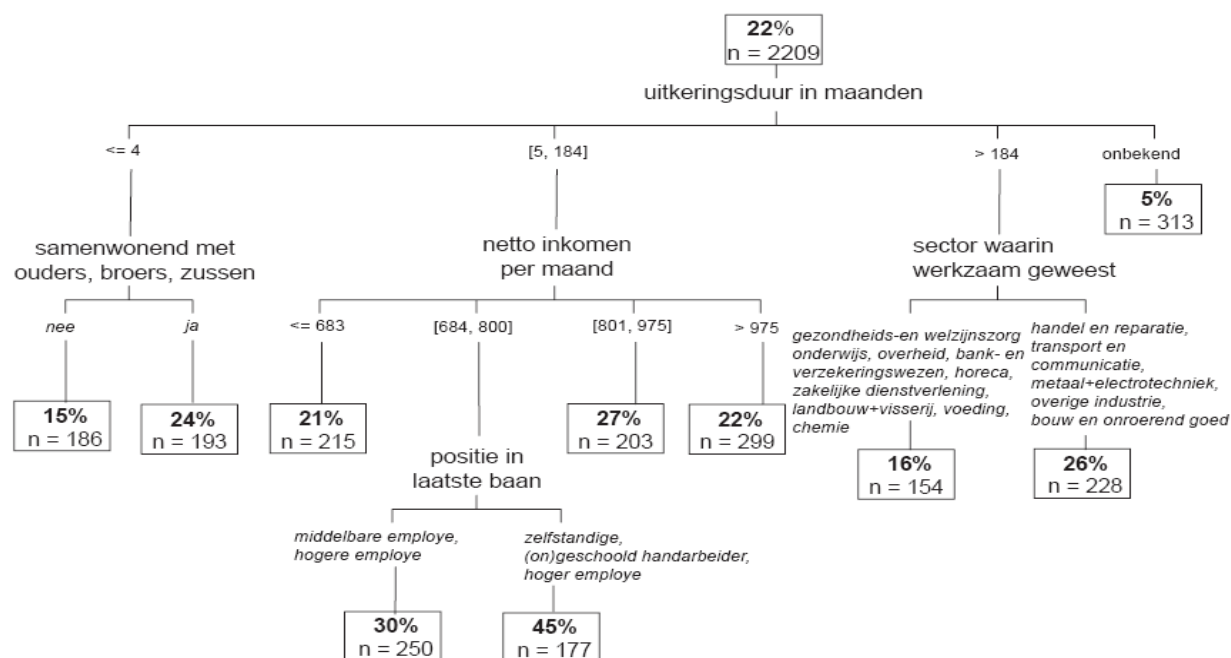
22%
n = 2209
uitkeringsduur in maanden

<= 4
[5, 184]
> 184
onbekend

5%
n = 313

samenwonend met ouders, broers, zussen

netto inkomen per maand

sector waarin werkzaam geweest

nee
ja

15%
n = 186

24%
n = 193

<= 683
[684, 800]
[801, 975]
> 975

21%
n = 215

27%
n = 203

22%
n = 299

positie in laatste baan

middelbare employe, hogere employe

zelfstandige, (on)geschoold handarbeider, hoger employe

30%
n = 250

45%
n = 177

gezondheids-en welzijnszorg onderwijs, overheid, bank- en verzekeringswezen, horeca, zakelijke dienstverlening, landbouw+visserij, voeding, chemie

handel en reparatie, transport en communicatie, metaal+electrotechniek, overige industrie, bouw en onroerend goed

16%
n = 154

26%
n = 228